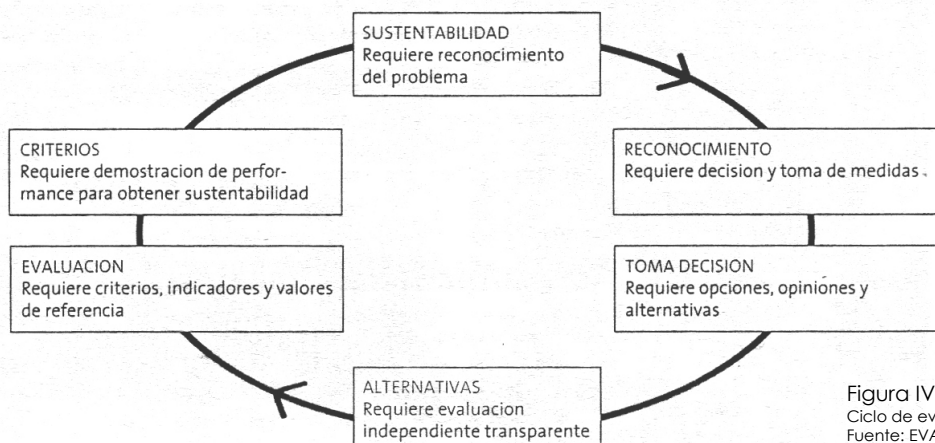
SUSTENTABILIDAD
Requiere reconocimiento del problema

RECONOCIMIENTO
Requiere decision y toma de medidas

TOMA DECISION
Requiere opciones, opiniones y alternativas

ALTERNATIVAS
Requiere evaluacion independiente transparente

EVALUACION
Requiere criterios, indicadores y valores de referencia

CRITERIOS
Requiere demostracion de performance para obtener sustentabilidad

Figura IV
Ciclo de ev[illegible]
Fuente: EVA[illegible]